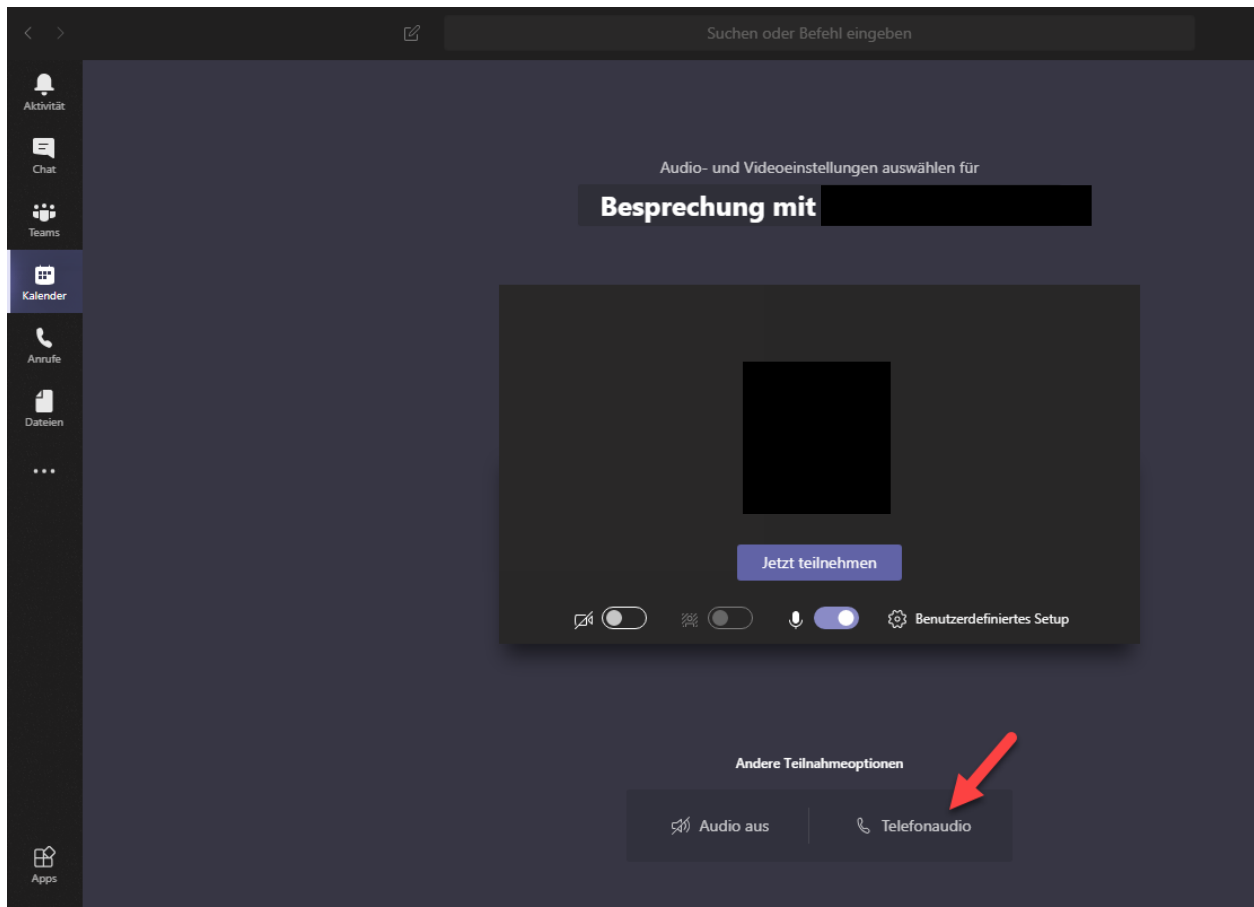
Suchen oder Befehl eingeben

Aktivität
Chat
Teams
Kalender
Anrufe
Dateien
...
Apps

Audio- und Videoeinstellungen auswählen für
Besprechung mit

Jetzt teilnehmen

Benutzerdefiniertes Setup

Andere Teilnahmeoptionen

Audio aus
Telefonaudio